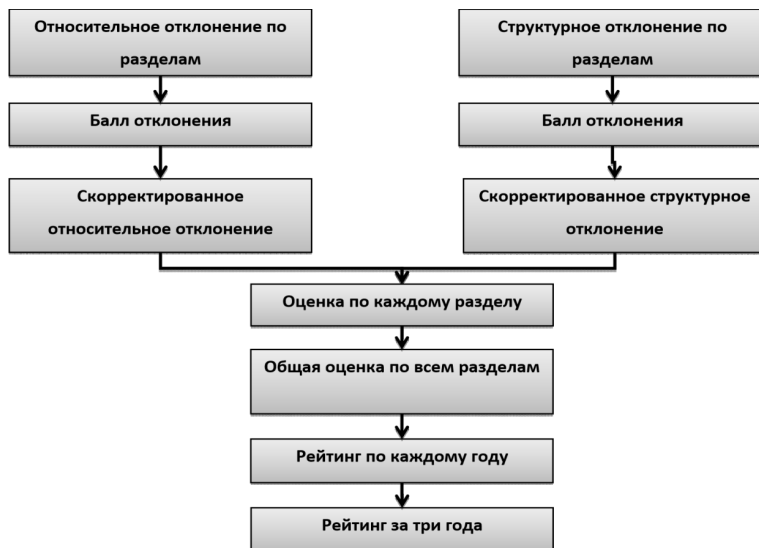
Относительное отклонение по разделам

Балл отклонения

Скорректированное относительное отклонение

Структурное отклонение по разделам

Балл отклонения

Скорректированное структурное отклонение

Оценка по каждому разделу

Общая оценка по всем разделам

Рейтинг по каждому году

Рейтинг за три года